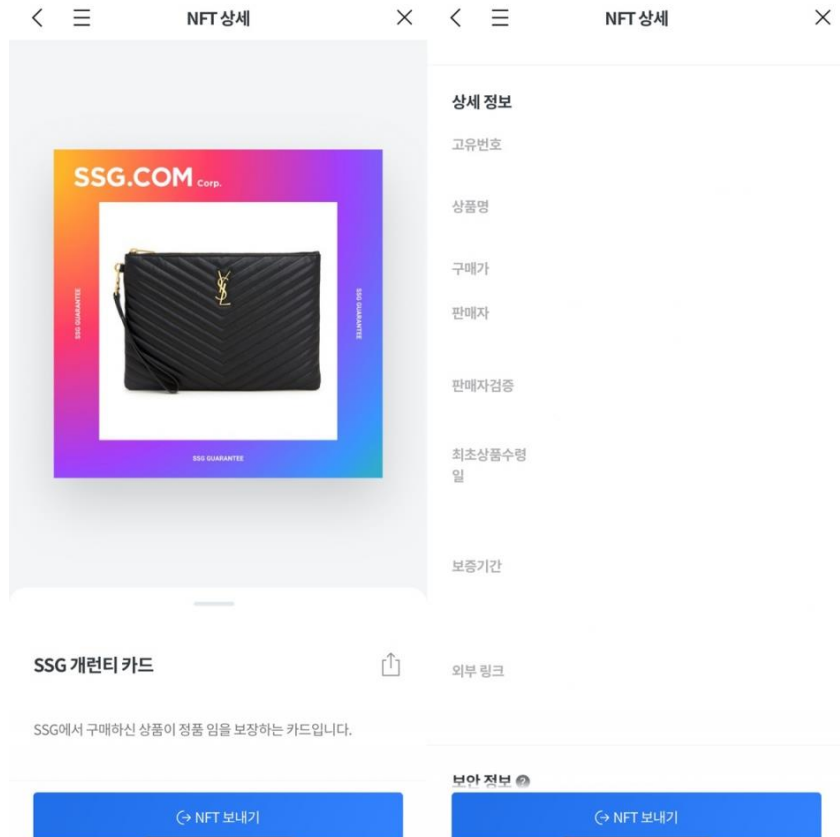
NFT 상세

SSG.COM Corp.

SSG GUARANTEE

SSG GUARANTEE

SSG GUARANTEE

SSG 개런티 카드

SSG에서 구매하신 상품이 정품 임을 보장하는 카드입니다.

NFT 보내기

NFT 상세

상세 정보

고유번호

상품명

구매가

판매자

판매자검증

최초상품수령일

보증기간

외부 링크

보안 정보

NFT 보내기